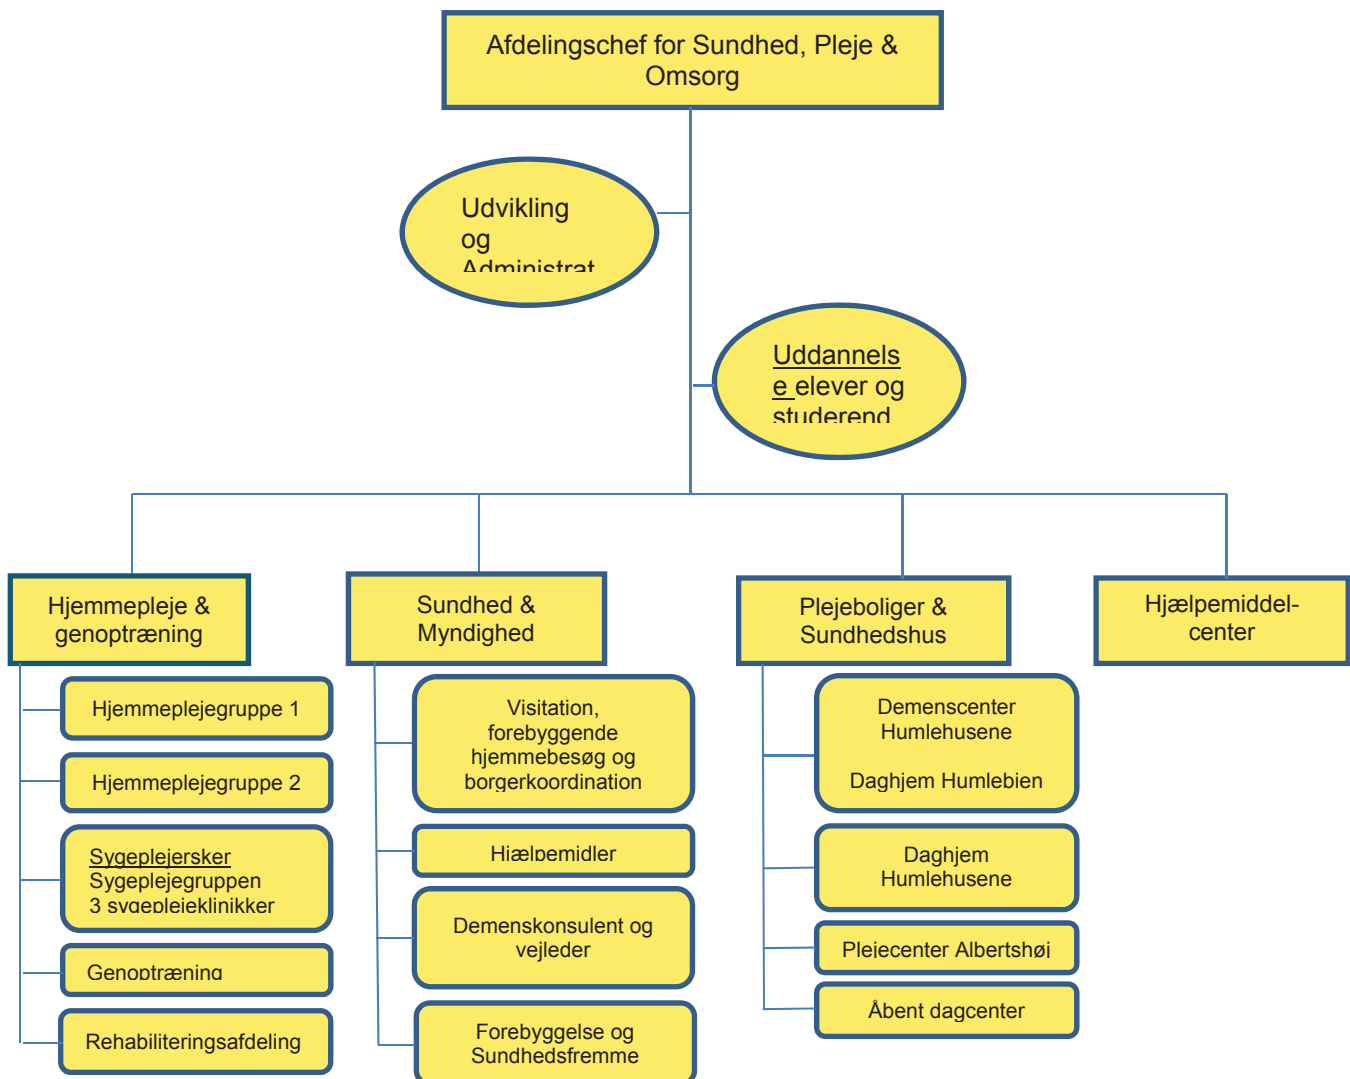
Afdelingschef for Sundhed, Pleje & Omsorg

Udvikling og Administrat

Uddannelse elever og studerend

Hjemmepleje & genoptræning

Hjemmeplejegruppe 1

Hjemmeplejegruppe 2

Sygeplejersker
Sygeplejegruppen
3 sygeplejeklinikker

Genoptræning

Rehabiliteringsafdeling

Sundhed & Myndighed

Visitation, forebyggende hjemmebesøg og borgerkoordination

Hjælpemidler

Demenskonsulent og vejleder

Forebyggelse og Sundhedsfremme

Plejeboliger & Sundhedshus

Demenscenter Humlehusene

Daghjem Humlebien

Daghjem Humlehusene

Plejecenter Albertshøj

Åbent dagcenter

Hjælpemiddel-center